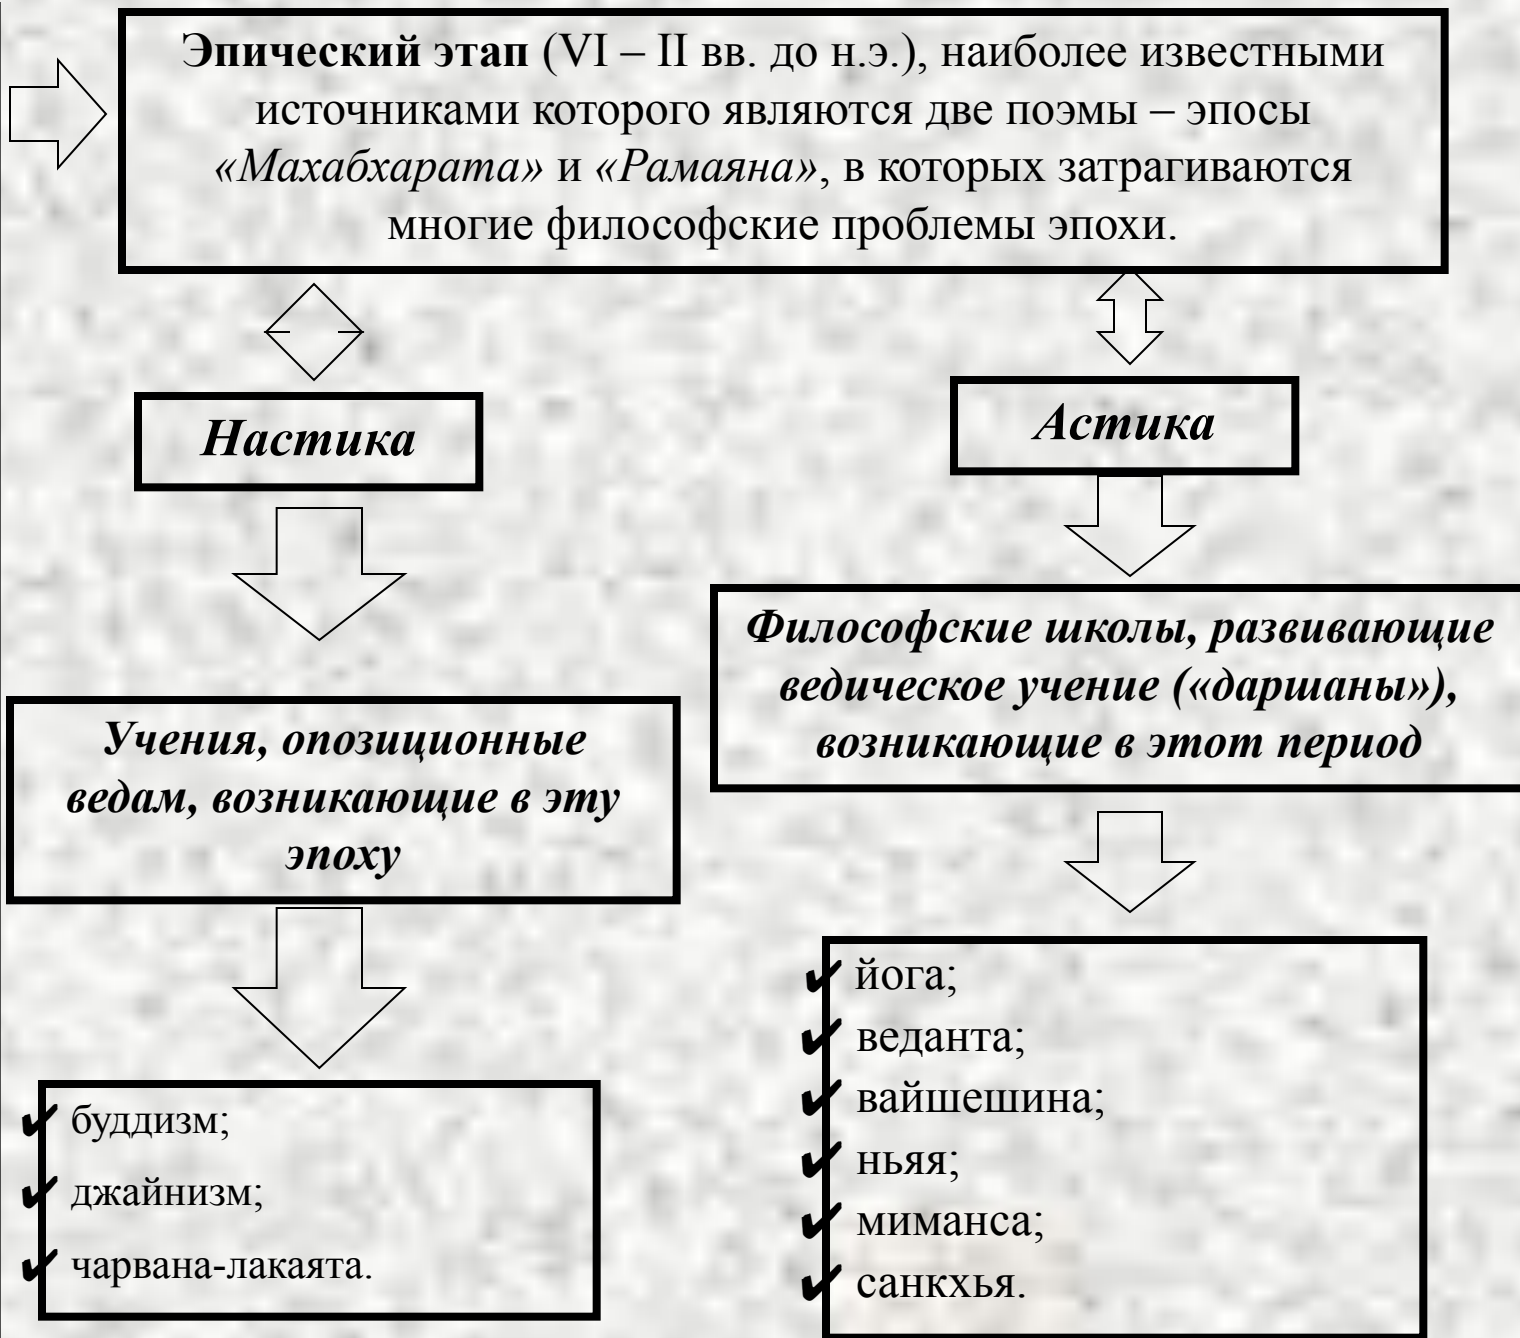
**Эпический этап** (VI – II вв. до н.э.), наиболее известными источниками которого являются две поэмы – эпосы *«Махабхарата»* и *«Рамаяна»*, в которых затрагиваются многие философские проблемы эпохи.

***Настика***

***Астика***

***Учения, опозиционные ведам, возникающие в эту эпоху***

***Философские школы, развивающие ведическое учение («даршаны»), возникающие в этот период***

- буддизм;
- джайнизм;
- чарвана-лакаята.

- йога;
- веданта;
- вайшешина;
- ньяя;
- миманса;
- санкхья.